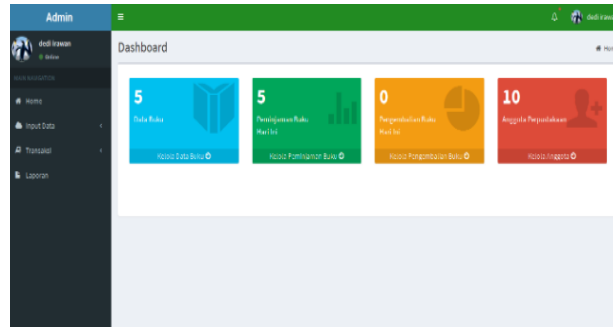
Admin
≡
dedi irawan
● Online
MAIN NAVIGATION
Home
Input Data
Transaksi
Laporan
dedi irawan
Dashboard
Home

5
Data Buku
Kelola Data Buku

5
Peminjaman Buku Hari Ini
Kelola Peminjaman Buku

0
Pengembalian Buku Hari Ini
Kelola Pengembalian Buku

10
Anggota Perpustakaan
Kelola Anggota